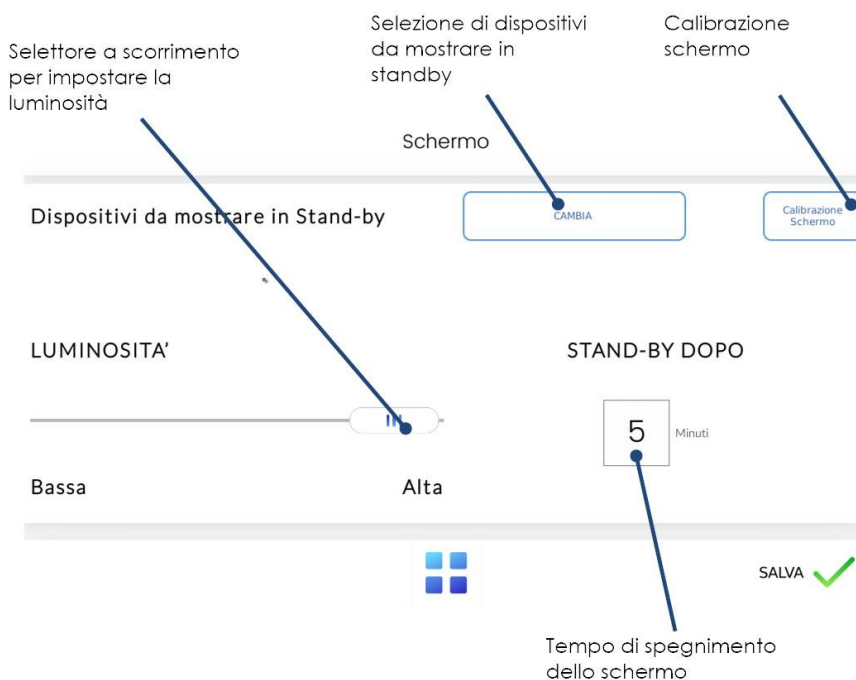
Selettore a scorrimento per impostare la luminosità

Selezione di dispositivi da mostrare in standby

Calibrazione schermo

Schermo

Dispositivi da mostrare in Stand-by

CAMBIA

Calibrazione Schermo

LUMINOSITA'

STAND-BY DOPO

5

Minuti

Bassa

Alta

SALVA

Tempo di spegnimento dello schermo